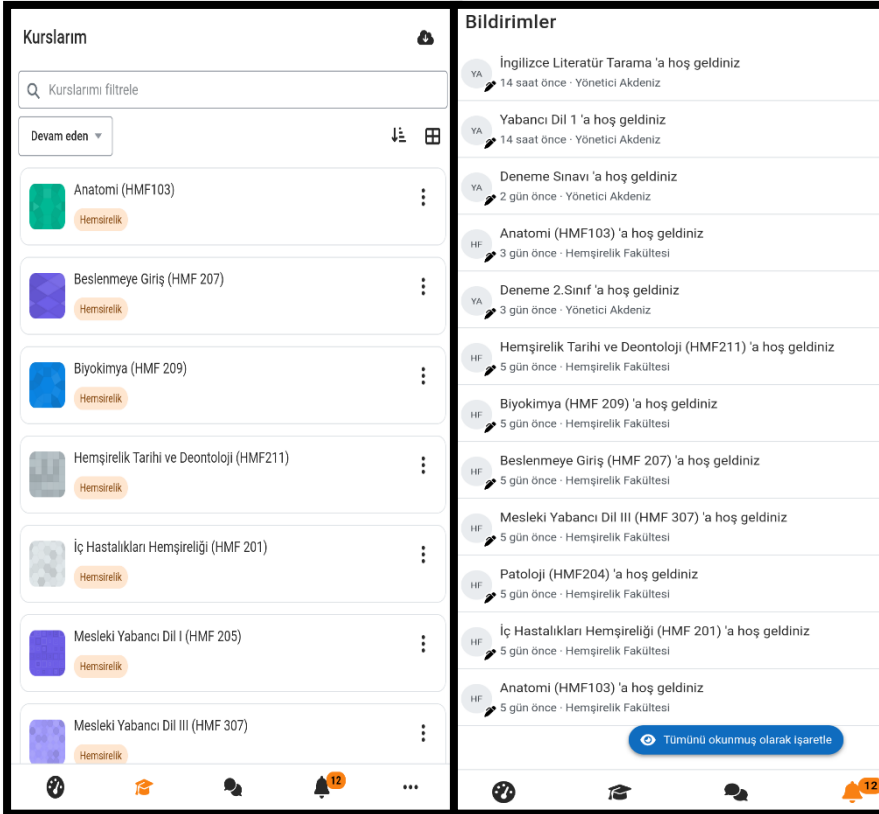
Kurslarım

Kurslarımı filtrele

Devam eden

Anatomi (HMF103)
Hemşirelik

Beslenmeye Giriş (HMF 207)
Hemşirelik

Biyokimya (HMF 209)
Hemşirelik

Hemşirelik Tarihi ve Deontoloji (HMF211)
Hemşirelik

İç Hastalıkları Hemşireliği (HMF 201)
Hemşirelik

Mesleki Yabancı Dil I (HMF 205)
Hemşirelik

Mesleki Yabancı Dil III (HMF 307)
Hemşirelik

12

Bildirimler

YA İngilizce Literatür Tarama 'a hoş geldiniz
14 saat önce · Yönetici Akdeniz

YA Yabancı Dil 1 'a hoş geldiniz
14 saat önce · Yönetici Akdeniz

YA Deneme Sınavı 'a hoş geldiniz
2 gün önce · Yönetici Akdeniz

HF Anatomi (HMF103) 'a hoş geldiniz
3 gün önce · Hemşirelik Fakültesi

YA Deneme 2.Sınıf 'a hoş geldiniz
3 gün önce · Yönetici Akdeniz

HF Hemşirelik Tarihi ve Deontoloji (HMF211) 'a hoş geldiniz
5 gün önce · Hemşirelik Fakültesi

HF Biyokimya (HMF 209) 'a hoş geldiniz
5 gün önce · Hemşirelik Fakültesi

HF Beslenmeye Giriş (HMF 207) 'a hoş geldiniz
5 gün önce · Hemşirelik Fakültesi

HF Mesleki Yabancı Dil III (HMF 307) 'a hoş geldiniz
5 gün önce · Hemşirelik Fakültesi

HF Patoloji (HMF204) 'a hoş geldiniz
5 gün önce · Hemşirelik Fakültesi

HF İç Hastalıkları Hemşireliği (HMF 201) 'a hoş geldiniz
5 gün önce · Hemşirelik Fakültesi

HF Anatomi (HMF103) 'a hoş geldiniz
5 gün önce · Hemşirelik Fakültesi

Tümünü okunmuş olarak işaretle

12